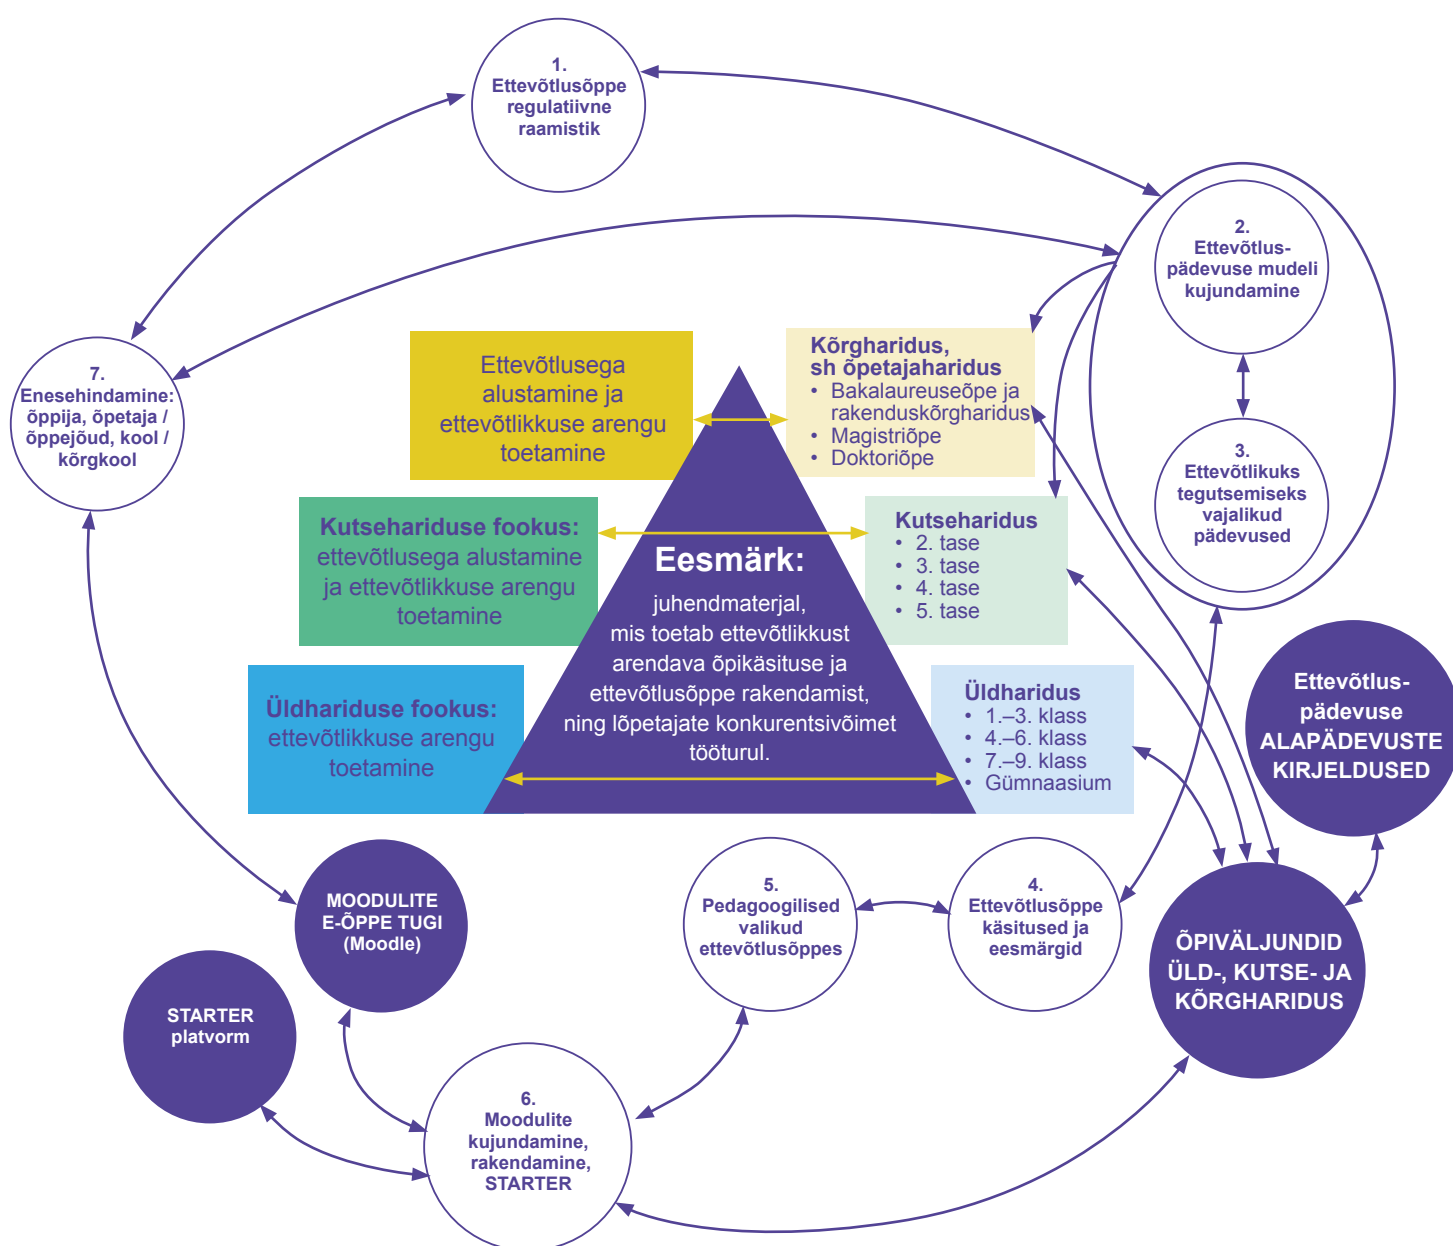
1. Ettevõtlusõppe regulatiivne raamistik

2. Ettevõtluspädevuse mudeli kujundamine

3. Ettevõtlikuks tegutsemiseks vajalikud pädevused

7. Enesehindamine: õppija, õpetaja / õppejõud, kool / kõrgkool

Ettevõtlusega alustamine ja ettevõtlikkuse arengu toetamine

Kõrgharidus, sh õpetajaharidus
• Bakalaureuseõpe ja rakenduskõrgharidus
• Magistriõpe
• Doktoriõpe

Kutsehariduse fookus: ettevõtlusega alustamine ja ettevõtlikkuse arengu toetamine

Eesmärk:
juhendmaterjal, mis toetab ettevõtlikkust arendava õpikäsituse ja ettevõtlusõppe rakendamist, ning lõpetajate konkurentsivõimet tööturul.

Kutseharidus
• 2. tase
• 3. tase
• 4. tase
• 5. tase

Üldhariduse fookus: ettevõtlikkuse arengu toetamine

Üldharidus
• 1.–3. klass
• 4.–6. klass
• 7.–9. klass
• Gümnaasium

Ettevõtluspädevuse ALAPÄDEVUSTE KIRJELDUSED

MOODULITE E-ÕPPE TUGI (Moodle)

5. Pedagoogilised valikud ettevõtlusõppes

4. Ettevõtlusõppe käsitused ja eesmärgid

ÕPIVÄLJUNDID ÜLD-, KUTSE- JA KÕRGHARIDUS

STARTER platvorm

6. Moodulite kujundamine, rakendamine, STARTER